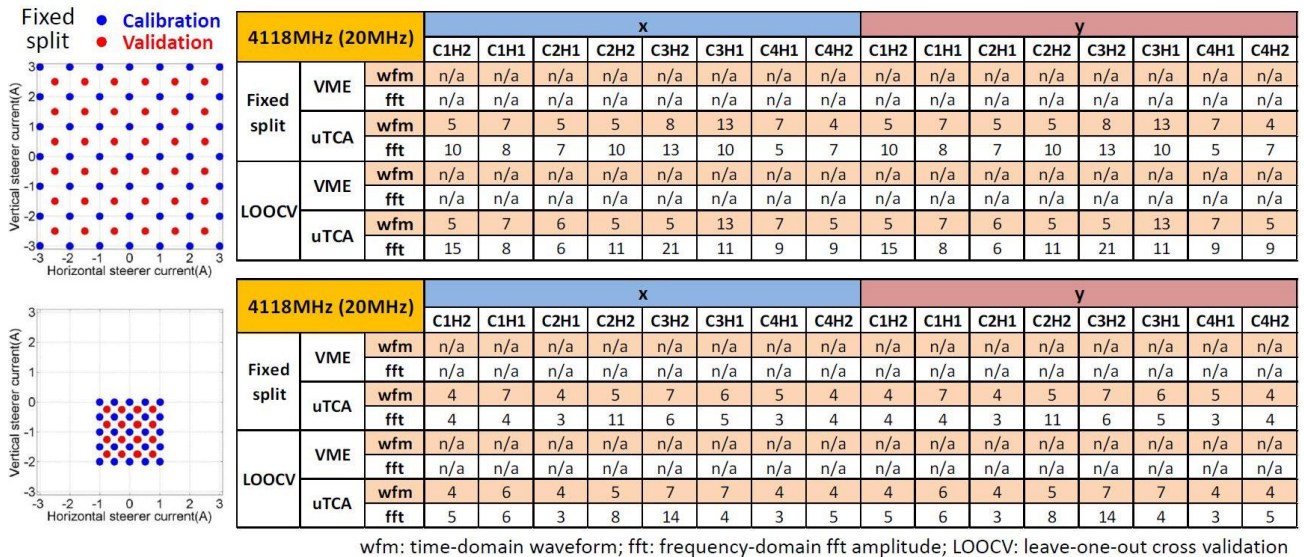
Fixed split

● Calibration
● Validation

Vertical steerer current(A)

3 2 1 0 -1 -2 -3

-3 -2 -1 0 1 2 3

Horizontal steerer current(A)

| 4118MHz (20MHz) | | | x | | | | | | | | y | | | | | | | |
|---|---|---|---|---|---|---|---|---|---|---|---|---|---|---|---|---|---|---|
| | | | C1H2 | C1H1 | C2H1 | C2H2 | C3H2 | C3H1 | C4H1 | C4H2 | C1H2 | C1H1 | C2H1 | C2H2 | C3H2 | C3H1 | C4H1 | C4H2 |
| Fixed split | VME | wfm | n/a | n/a | n/a | n/a | n/a | n/a | n/a | n/a | n/a | n/a | n/a | n/a | n/a | n/a | n/a | n/a |
| | | fft | n/a | n/a | n/a | n/a | n/a | n/a | n/a | n/a | n/a | n/a | n/a | n/a | n/a | n/a | n/a | n/a |
| | uTCA | wfm | 5 | 7 | 5 | 5 | 8 | 13 | 7 | 4 | 5 | 7 | 5 | 5 | 8 | 13 | 7 | 4 |
| | | fft | 10 | 8 | 7 | 10 | 13 | 10 | 5 | 7 | 10 | 8 | 7 | 10 | 13 | 10 | 5 | 7 |
| LOOCV | VME | wfm | n/a | n/a | n/a | n/a | n/a | n/a | n/a | n/a | n/a | n/a | n/a | n/a | n/a | n/a | n/a | n/a |
| | | fft | n/a | n/a | n/a | n/a | n/a | n/a | n/a | n/a | n/a | n/a | n/a | n/a | n/a | n/a | n/a | n/a |
| | uTCA | wfm | 5 | 7 | 6 | 5 | 5 | 13 | 7 | 5 | 5 | 7 | 6 | 5 | 5 | 13 | 7 | 5 |
| | | fft | 15 | 8 | 6 | 11 | 21 | 11 | 9 | 9 | 15 | 8 | 6 | 11 | 21 | 11 | 9 | 9 |

Vertical steerer current(A)

3 2 1 0 -1 -2 -3

-3 -2 -1 0 1 2 3

Horizontal steerer current(A)

| 4118MHz (20MHz) | | | x | | | | | | | | y | | | | | | | |
|---|---|---|---|---|---|---|---|---|---|---|---|---|---|---|---|---|---|---|
| | | | C1H2 | C1H1 | C2H1 | C2H2 | C3H2 | C3H1 | C4H1 | C4H2 | C1H2 | C1H1 | C2H1 | C2H2 | C3H2 | C3H1 | C4H1 | C4H2 |
| Fixed split | VME | wfm | n/a | n/a | n/a | n/a | n/a | n/a | n/a | n/a | n/a | n/a | n/a | n/a | n/a | n/a | n/a | n/a |
| | | fft | n/a | n/a | n/a | n/a | n/a | n/a | n/a | n/a | n/a | n/a | n/a | n/a | n/a | n/a | n/a | n/a |
| | uTCA | wfm | 4 | 7 | 4 | 5 | 7 | 6 | 5 | 4 | 4 | 7 | 4 | 5 | 7 | 6 | 5 | 4 |
| | | fft | 4 | 4 | 3 | 11 | 6 | 5 | 3 | 4 | 4 | 4 | 3 | 11 | 6 | 5 | 3 | 4 |
| LOOCV | VME | wfm | n/a | n/a | n/a | n/a | n/a | n/a | n/a | n/a | n/a | n/a | n/a | n/a | n/a | n/a | n/a | n/a |
| | | fft | n/a | n/a | n/a | n/a | n/a | n/a | n/a | n/a | n/a | n/a | n/a | n/a | n/a | n/a | n/a | n/a |
| | uTCA | wfm | 4 | 6 | 4 | 5 | 7 | 7 | 4 | 4 | 4 | 6 | 4 | 5 | 7 | 7 | 4 | 4 |
| | | fft | 5 | 6 | 3 | 8 | 14 | 4 | 3 | 5 | 5 | 6 | 3 | 8 | 14 | 4 | 3 | 5 |

wfm: time-domain waveform; fft: frequency-domain fft amplitude; LOOCV: leave-one-out cross validation